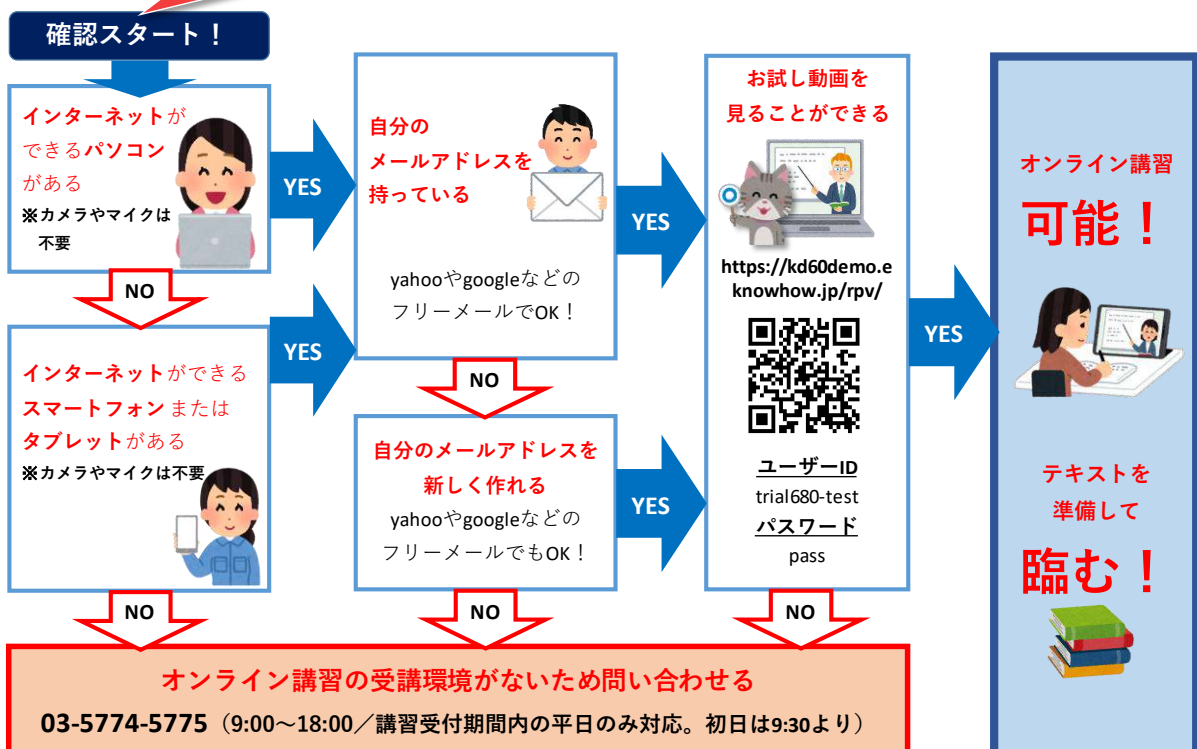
確認スタート！

インターネットができるパソコンがある
※カメラやマイクは不要

NO

インターネットができるスマートフォンまたはタブレットがある
※カメラやマイクは不要

NO

YES

YES

自分のメールアドレスを持っている

yahooやgoogleなどのフリーメールでOK！

NO

自分のメールアドレスを新しく作れる
yahooやgoogleなどのフリーメールでもOK！

NO

YES

YES

お試し動画を見ることができる

https://kd60demo.eknowhow.jp/rpv/

ユーザーID
trial680-test
パスワード
pass

NO

YES

オンライン講習
可能！

テキストを準備して
臨む！

オンライン講習の受講環境がないため問い合わせる
03-5774-5775（9:00～18:00／講習受付期間内の平日のみ対応。初日は9:30より）